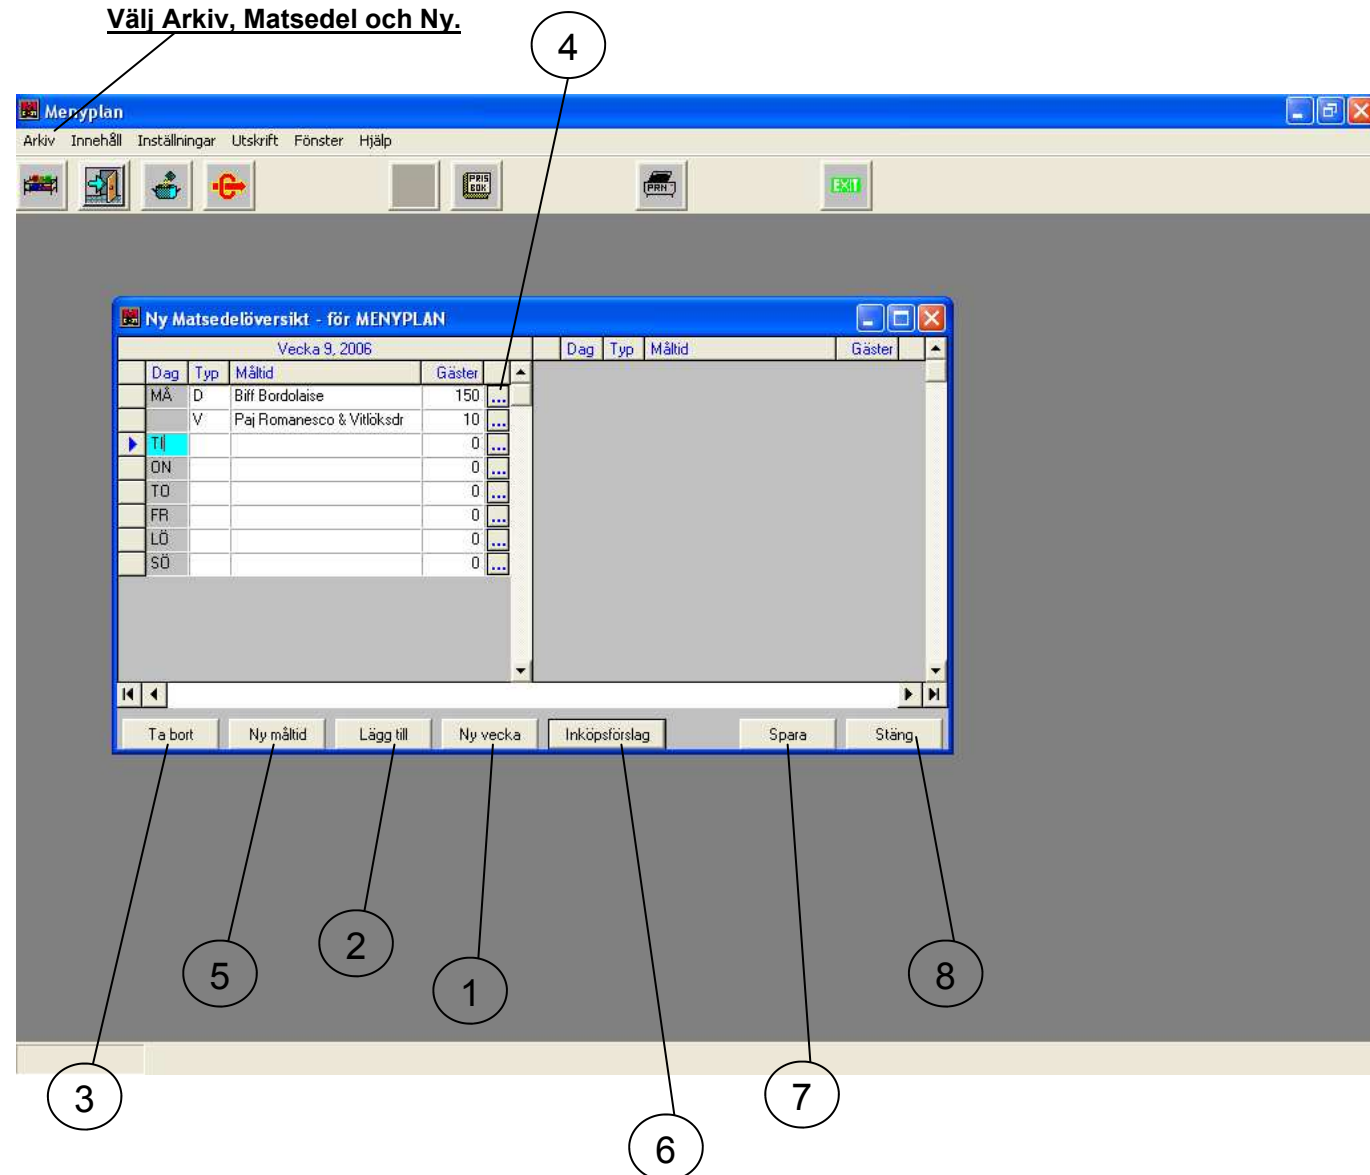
Välj Arkiv, Matsedel och Ny.

4

Menyplan

Arkiv Innehåll Inställningar Utskrift Fönster Hjälp

PRIS BOK

PRN

EXIT

Ny Matsedelöversikt - för MENYPLAN

Vecka 9, 2006

| Dag | Typ | Måltid | Gäster |
|---|---|---|---|
| MÅ | D | Biff Bordolaise | 150 |
| | V | Paj Romanesco & Vitlöksdr | 10 |
| TI | | | 0 |
| ON | | | 0 |
| TO | | | 0 |
| FR | | | 0 |
| LÖ | | | 0 |
| SÖ | | | 0 |

| Dag | Typ | Måltid | Gäster |
|---|---|---|---|

Ta bort Ny måltid Lägg till Ny vecka Inköpsförslag Spara Stäng

2

5

1

8

3

7

6